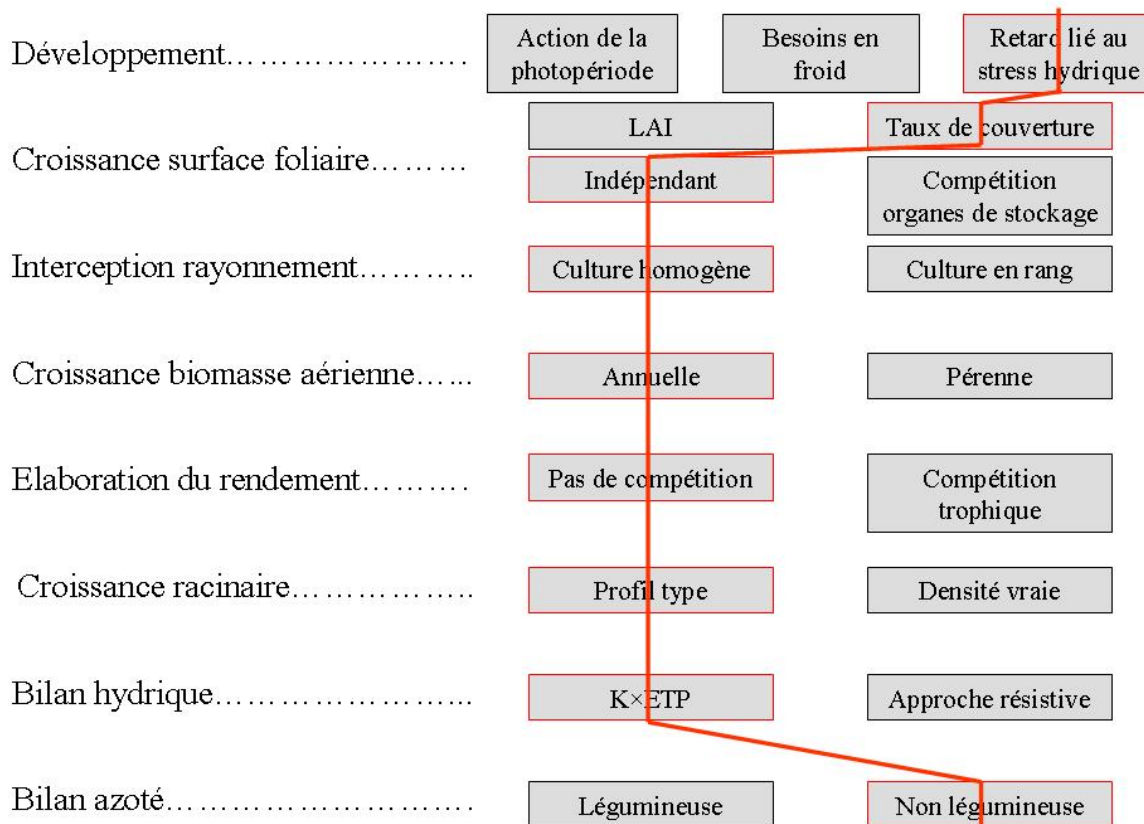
Développement…………………

Action de la photopériode

Besoins en froid

Retard lié au stress hydrique

LAI

Taux de couverture

Croissance surface foliaire………

Indépendant

Compétition organes de stockage

Interception rayonnement………..

Culture homogène

Culture en rang

Croissance biomasse aérienne…...

Annuelle

Pérenne

Elaboration du rendement………

Pas de compétition

Compétition trophique

Croissance racinaire…………….

Profil type

Densité vraie

Bilan hydrique…………………..

K×ETP

Approche résistive

Bilan azoté…………………….

Légumineuse

Non légumineuse